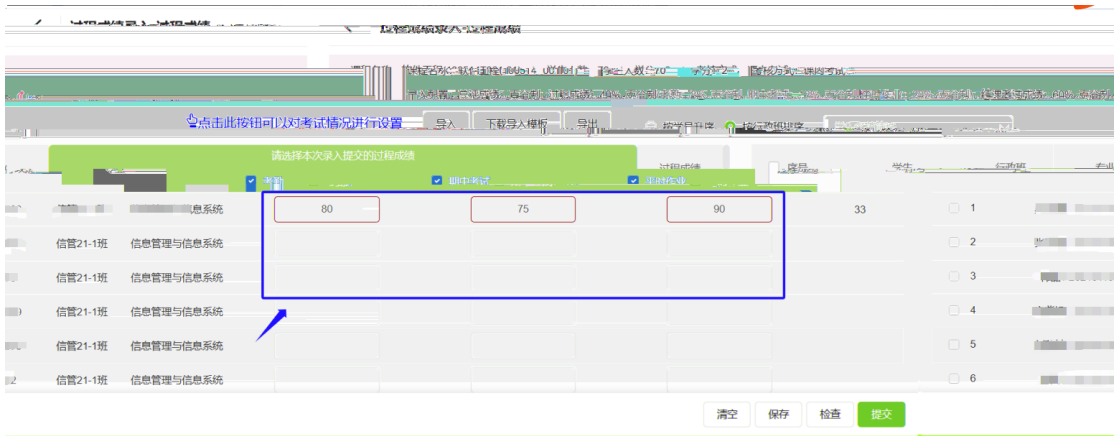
点击此按钮可以对考试情况进行设置 导入 下载导入模板 导出

请选择本次录入提交的过程成绩

期中考试

平时作业

过程成绩

序号

学生

行政班

信息系统 80 75 90 33 1

信管21-1班 信息管理与信息系统 2

信管21-1班 信息管理与信息系统 3

信管21-1班 信息管理与信息系统 4

信管21-1班 信息管理与信息系统 5

信管21-1班 信息管理与信息系统 6

清空 保存 检查 提交